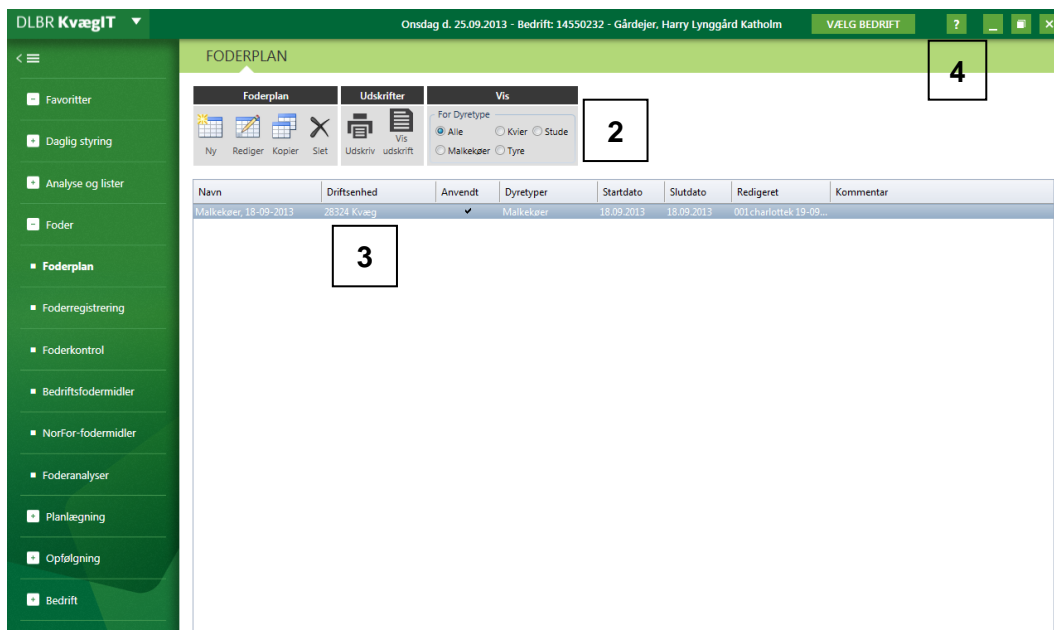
DLBR KvægIT ▼

Onsdag d. 25.09.2013 - Bedrift: 14550232 - Gårdejer, Harry Lynggård Katholm

VÆLG BEDRIFT

?

4

FODERPLAN

Favoritter

Daglig styring

Analyse og lister

Foder

Foderplan

Foderregistrering

Foderkontrol

Bedriftsfodermidler

NorFor-fodermidler

Foderanalyser

Planlægning

Opfølgning

Bedrift

Foderplan

Ny Rediger Kopier Slet

Udskrifter

Udskriv Vis udskrift

Vis

For Dyretype

Alle Kvier Stude

Malkekøer Tyre

2

| Navn | Driftsenhed | Anvendt | Dyretyper | Startdato | Slutdato | Redigeret | Kommentar |
|---|---|---|---|---|---|---|---|
| Malkekøer, 18-09-2013 | 28324 Kvæg | ✔ | Malkekøer | 18.09.2013 | 18.09.2013 | 001 charlottek 19-09... | |

3